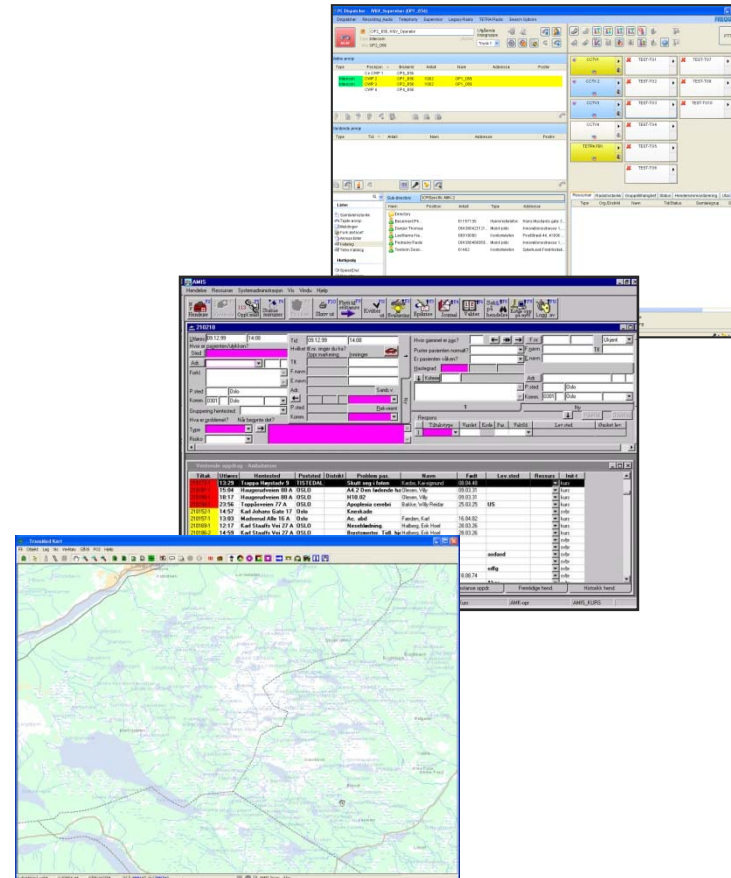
PC Dispatcher - NNX_Supervisor (OP1_034)

Dispatcher Recording mode Telephony Supervisor Legacy Radio TETRA Radio Search Options

OP1_035 NNX_Operator

Aktive anrop

Type Position Brukernr Antall Navn Adresse Posisjon

Ventende anrop

Lister

Hurtigvalg

Sub directory

Ressurser Hendelsesliste Gruppetilhørighet Status Hendelsesovervåkning

AMIS

Hendelse Ressurser Systemadministrasjon Vis Vindu Hjelp

Hendelse Opprett Status ressurser Sluse ut Fysisk/ utkalling Kvitter Skriv Spørre Journal Vaktlist Sakkyndig Logg ut

210218

Ulykke 09.12.99 14:08

Hvor er pasienten/ulykken?

Sted

Adr

Fork.

P.sted Oslo

Komm. 0301 Oslo

Hva er problemet?

Type

Risiko

Tid 09.12.99 14:08

Tlf

F.navn

E.navn

Adr

P.sted

Komm.

Hvor gammel er pas?

Puster pasienten normalt?

Er pasienten våken?

Hastegrad

Ressurs

Adr

P.sted Oslo

Komm. 0301 Oslo

Pågående oppdrag - Ambulanser

| Tiltak | Utlkans | Hentested | Poststed | Distrikt | Problem pas | Navn | Født | Lev sted | Ressurs | Init-t |
|---|---|---|---|---|---|---|---|---|---|---|
| | 13:29 | Trappa Høystadv 9 | TISTEDAL | | Skutt seg i foten | Kasbo, Karvigmund | 08.04.40 | | | kurs |
| | 15:04 | Haugerudveien 80 A | OSLO | | Alt 2 Dan ladende hu | Olesen, Villy | 09.03.31 | | | kurs |
| | 10:17 | Haugerudveien 80 A | OSLO | | H10.92 | Olesen, Villy | 09.03.31 | | | kurs |
| | 20:56 | Toppåsveien 77 A | OSLO | | Apoplexia cerebri | Bakke, Willy Reidar | 25.03.25 | US | | kurs |
| 210157-1 | 14:57 | Karl Johans Gate 17 | Oslo | | Knestuds | | | | | kurs |
| 210157-1 | 13:03 | Madserud Alle 16 A | Oslo | | Ac. abd | Fatden, Karl | 16.04.92 | | | kurs |
| 210160-1 | 12:17 | Karl Staaffs Vei 27 A | OSLO | | Neseblødning | Halberg, Erik Hoel | 28.03.36 | | | kurs |
| 210156-2 | 14:59 | Karl Staaffs Vei 27 A | OSLO | | Brystsmerter. Tidl. hje | Halberg, Erik Hoel | 28.03.36 | | | kurs |

Trondelad Kart

Fil Objekt Lag Vis Verktøy GRIS POI Hjelp